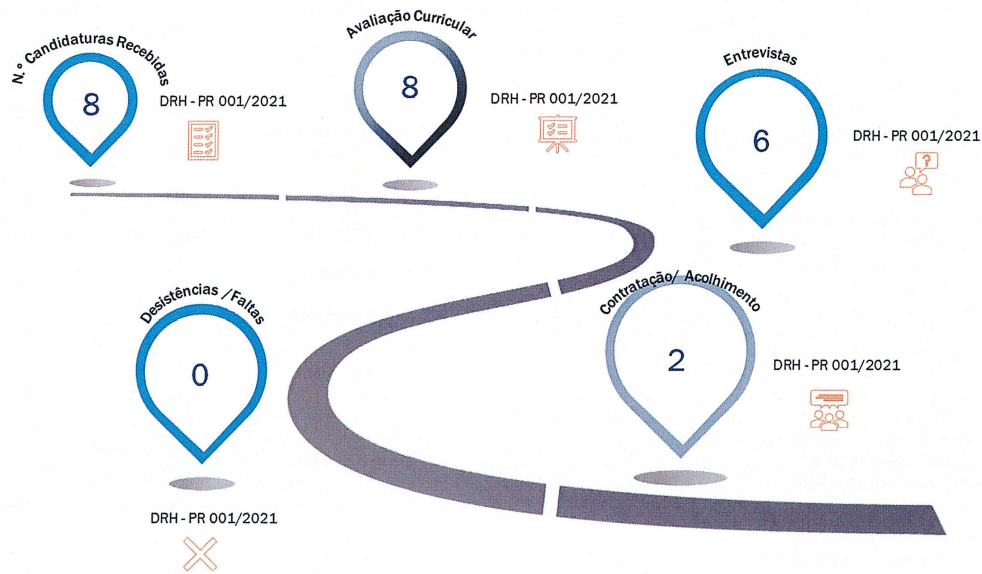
N.º Candidaturas Recebidas
8
DRH - PR 001/2021

Avaliação Curricular
8
DRH - PR 001/2021

Entrevistas
6
DRH - PR 001/2021

Desistências /Faltas
0
DRH - PR 001/2021

Contratação/ Acolhimento
2
DRH - PR 001/2021